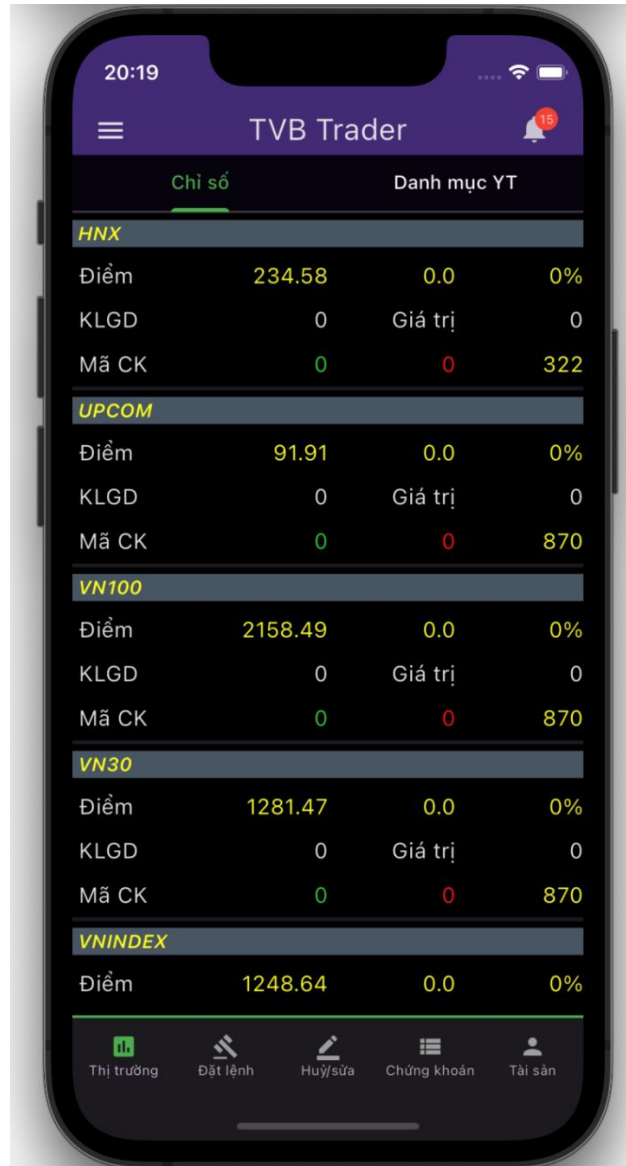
20:19

TVB Trader

15

Chỉ số

Danh mục YT

HNX

| | | | |
|---|---|---|---|
| Điểm | 234.58 | 0.0 | 0% |
| KLGD | 0 | Giá trị | 0 |
| Mã CK | 0 | 0 | 322 |

UPCOM

| | | | |
|---|---|---|---|
| Điểm | 91.91 | 0.0 | 0% |
| KLGD | 0 | Giá trị | 0 |
| Mã CK | 0 | 0 | 870 |

VN100

| | | | |
|---|---|---|---|
| Điểm | 2158.49 | 0.0 | 0% |
| KLGD | 0 | Giá trị | 0 |
| Mã CK | 0 | 0 | 870 |

VN30

| | | | |
|---|---|---|---|
| Điểm | 1281.47 | 0.0 | 0% |
| KLGD | 0 | Giá trị | 0 |
| Mã CK | 0 | 0 | 870 |

VNINDEX

| | | | |
|---|---|---|---|
| Điểm | 1248.64 | 0.0 | 0% |

Thị trường
Đặt lệnh
Huỷ/sửa
Chứng khoán
Tài sản